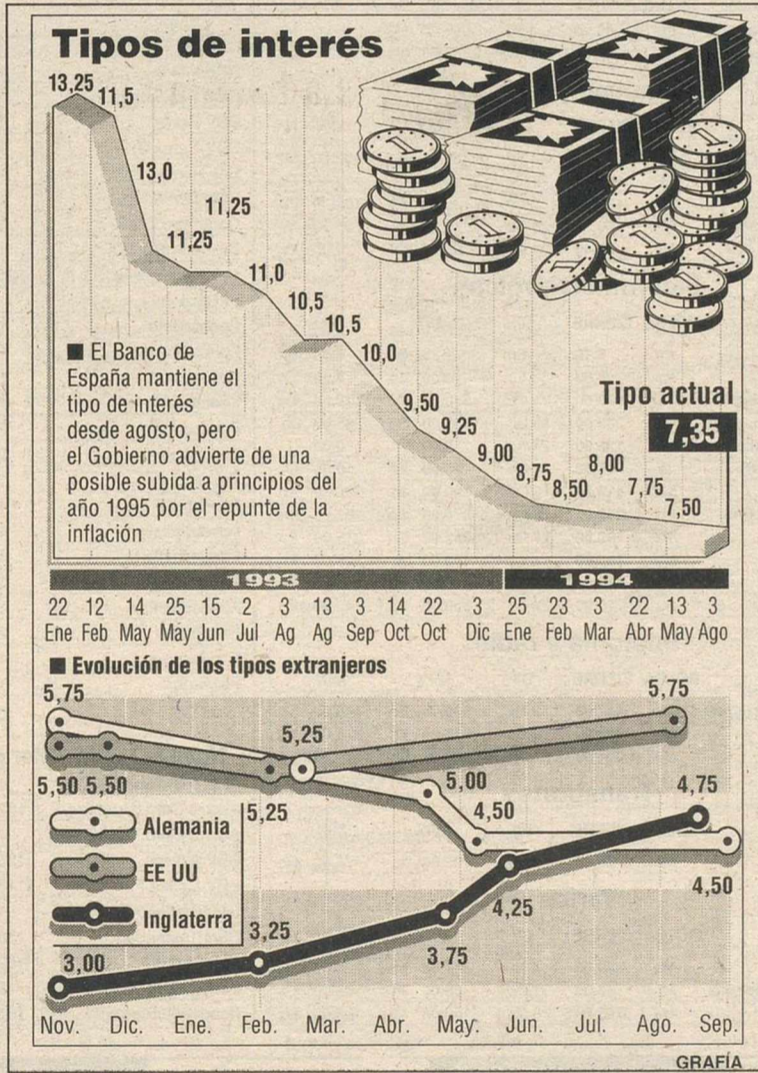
Tipos de interés

13,25 11,5 13,0 11,25 11,25 11,0 10,5 10,5 10,0 9,50 9,25 9,00 8,75 8,50 8,00 7,75 7,50

■ El Banco de España mantiene el tipo de interés desde agosto, pero el Gobierno advierte de una posible subida a principios del año 1995 por el repunte de la inflación

Tipo actual
7,35

1993
1994

22 Ene 12 Feb 14 May 25 May 15 Jun 2 Jul 3 Ag 13 Ag 3 Sep 14 Oct 22 Oct 3 Dic 25 Ene 23 Feb 3 Mar 22 Abr 13 May 3 Ago

■ Evolución de los tipos extranjeros

5,75 5,50 5,50 5,25 5,25 5,00 4,50 5,75 4,75 4,50 4,25 3,75 3,25 3,00

Alemania
EE UU
Inglaterra

Nov. Dic. Ene. Feb. Mar. Abr. May. Jun. Jul. Ago. Sep.

GRAFÍA